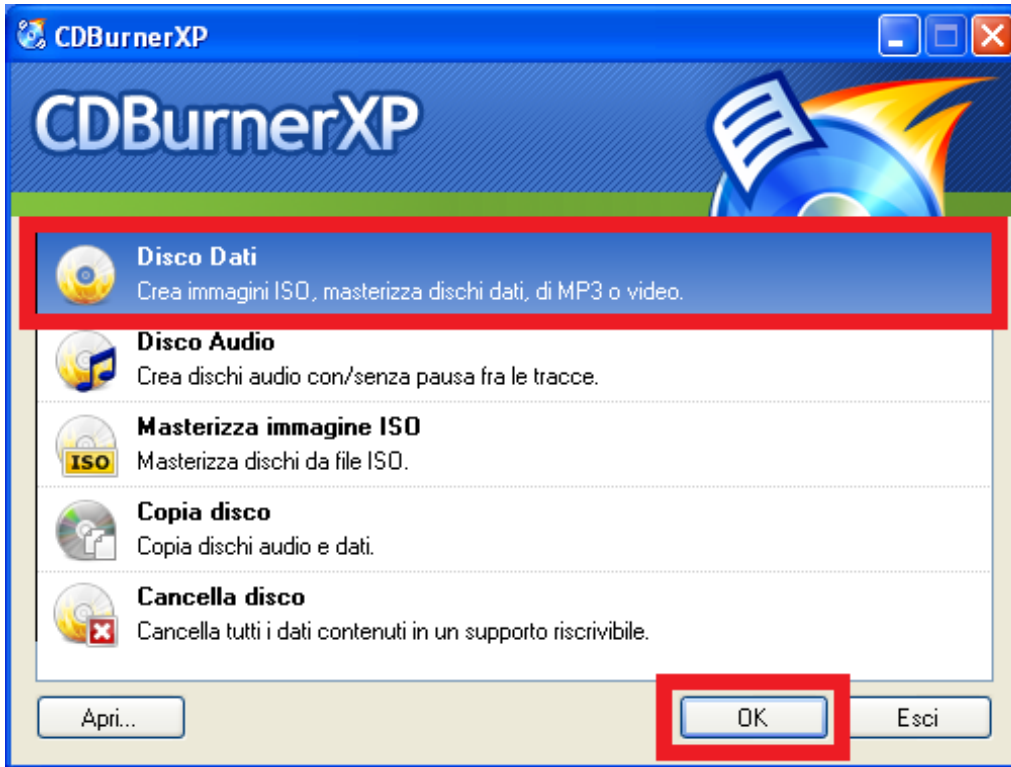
CDBurnerXP

CDBurnerXP

Disco Dati
Crea immagini ISO, masterizza dischi dati, di MP3 o video.

Disco Audio
Crea dischi audio con/senza pausa fra le tracce.

ISO
Masterizza immagine ISO
Masterizza dischi da file ISO.

Copia disco
Copia dischi audio e dati.

Cancella disco
Cancella tutti i dati contenuti in un supporto riscrivibile.

Apri...

OK

Esci